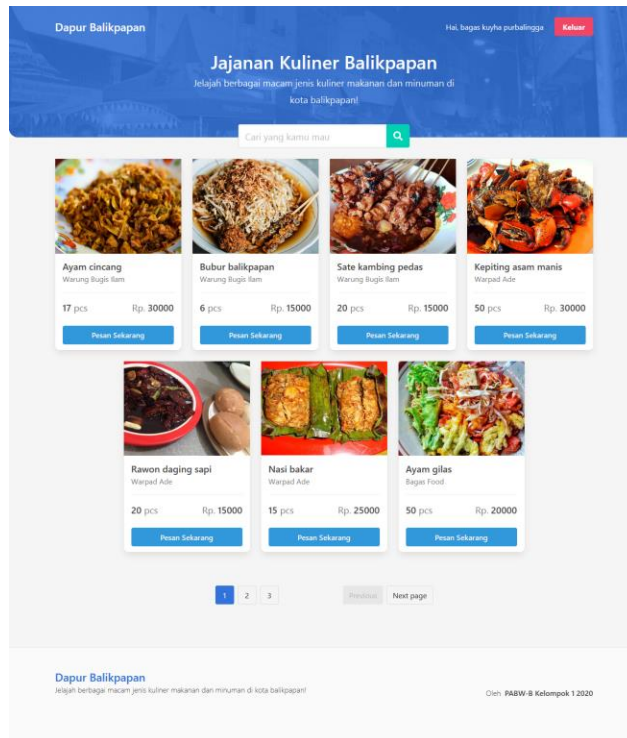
Dapur Balikpapan

Hai, bagas kuyha purbalingga Keluar

Jajanan Kuliner Balikpapan

Jelajah berbagai macam jenis kuliner makanan dan minuman di kota balikpapan!

Cari yang kamu mau

Ayam cincang
Warung Bugis Ilam
17 pcs Rp. 30000
Pesan Sekarang

Bubur balikpapan
Warung Bugis Ilam
6 pcs Rp. 15000
Pesan Sekarang

Sate kambing pedas
Warung Bugis Ilam
20 pcs Rp. 15000
Pesan Sekarang

Kepiting asam manis
Warpad Ade
50 pcs Rp. 30000
Pesan Sekarang

Rawon daging sapi
Warpad Ade
20 pcs Rp. 15000
Pesan Sekarang

Nasi bakar
Warpad Ade
15 pcs Rp. 25000
Pesan Sekarang

Ayam gilas
Bagas Food
50 pcs Rp. 20000
Pesan Sekarang

1 2 3

Previous Next page

Dapur Balikpapan
Jelajah berbagai macam jenis kuliner makanan dan minuman di kota balikpapan!

Oleh PABW-B Kelompok 1 2020